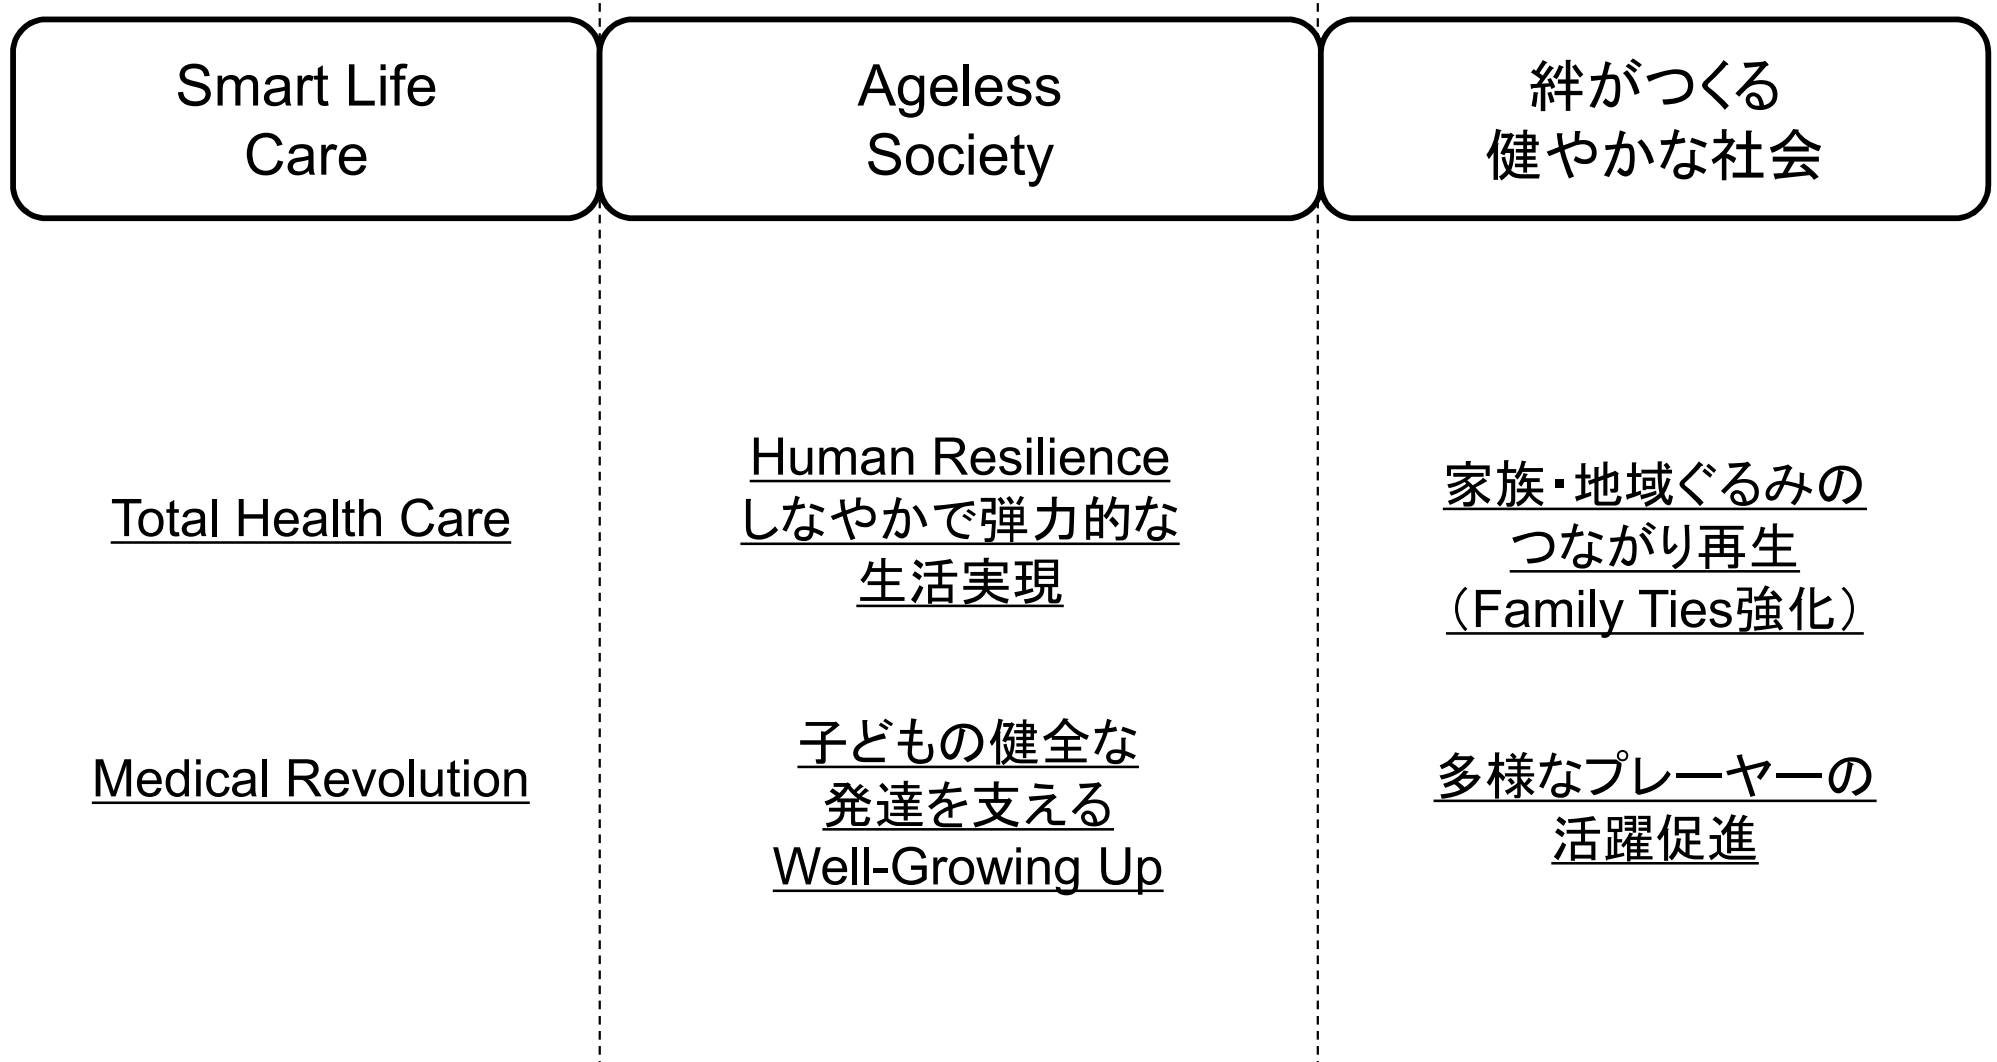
Smart Life Care

Total Health Care

Medical Revolution

Ageless Society

Human Resilience しなやかで弾力的な生活実現

子どもの健全な発達を支える Well-Growing Up

絆がつくる健やかな社会

家族・地域ぐるみのつながり再生（Family Ties強化）

多様なプレーヤーの活躍促進